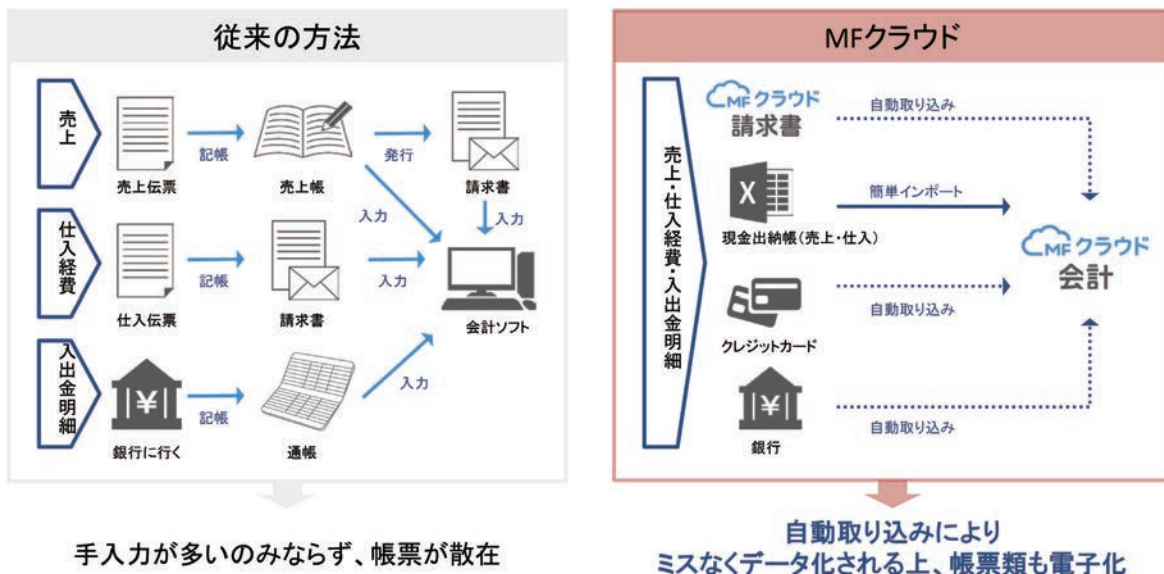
従来の方法

売上

記帳

発行

売上伝票

売上帳

請求書

入力

入力

仕入経費

記帳

入力

仕入伝票

請求書

会計ソフト

入出金明細

¥

記帳

入力

銀行に行く

通帳

手入力が多いのみならず、帳票が散在

MFクラウド

売上・仕入経費・入出金明細

MFクラウド
請求書

自動取り込み

X

簡単インポート

現金出納帳(売上・仕入)

MFクラウド
会計

自動取り込み

クレジットカード

¥

自動取り込み

銀行

自動取り込みにより
ミスなくデータ化される上、帳票類も電子化